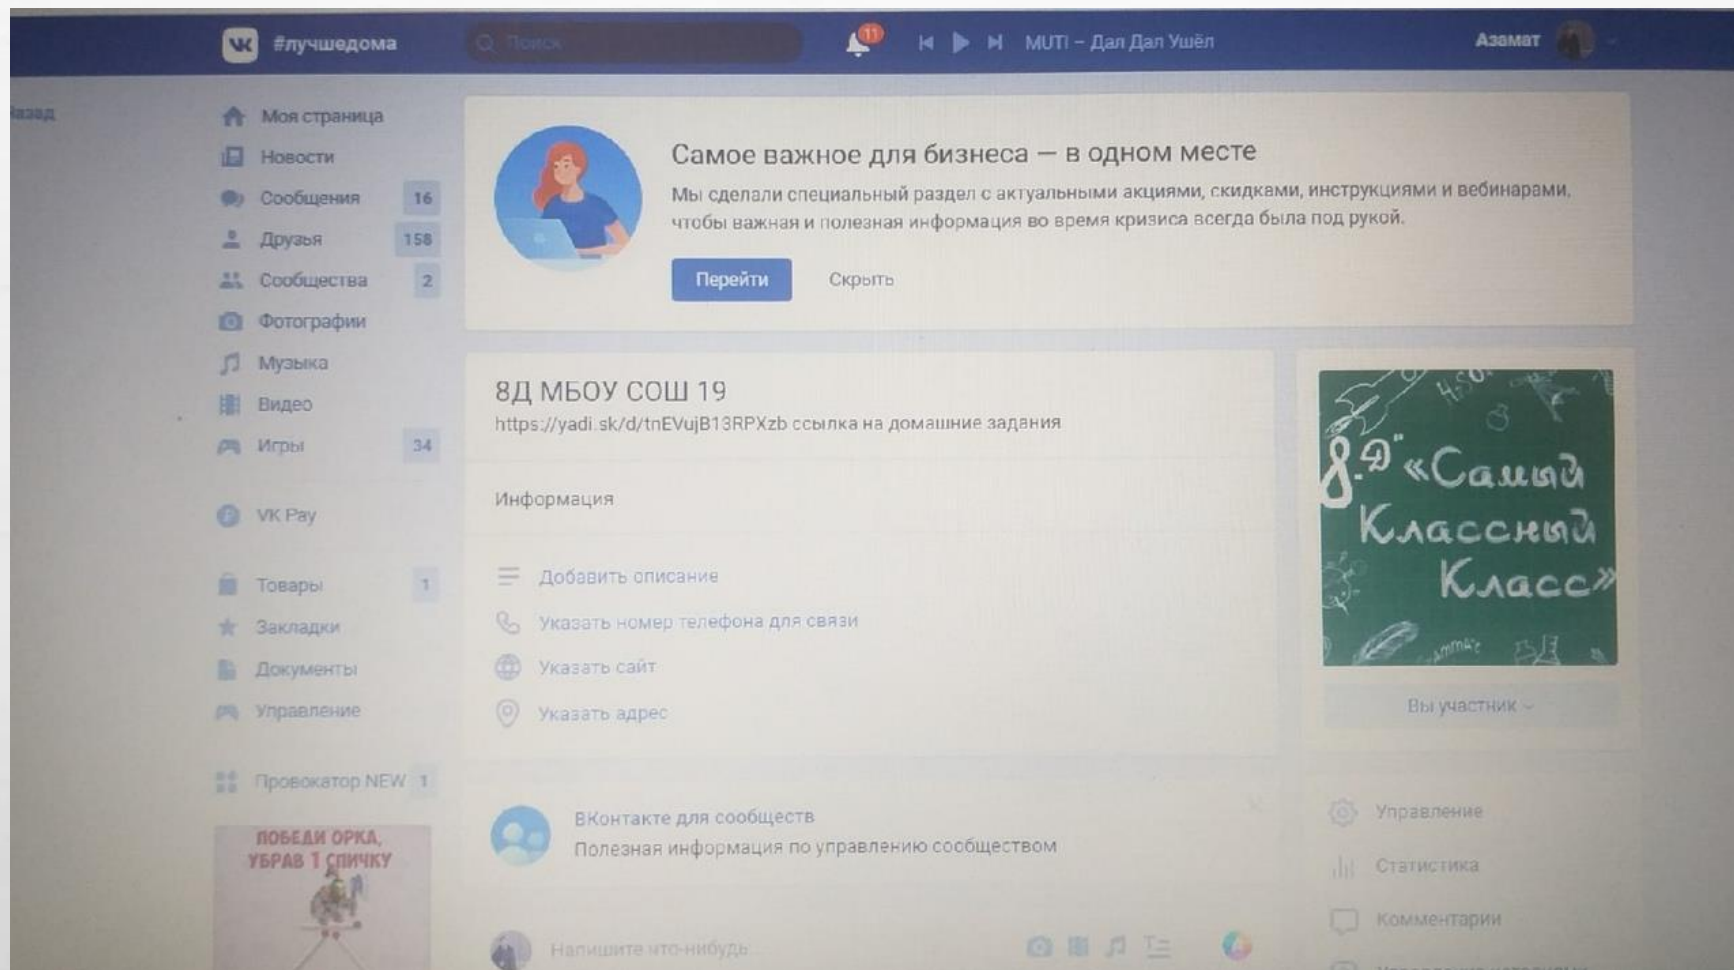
#лучшедома
Поиск
11
MUTI – Дал Дал Ушёл
Азамат

азад

Моя страница
Новости
Сообщения 16
Друзья 158
Сообщества 2
Фотографии
Музыка
Видео
Игры 34

VK Pay

Товары 1
Закладки
Документы
Управление

Провокатор NEW 1

ПОБЕДИ ОРКА, УБРАВ 1 СПИЧКУ

Самое важное для бизнеса — в одном месте
Мы сделали специальный раздел с актуальными акциями, скидками, инструкциями и вебинарами, чтобы важная и полезная информация во время кризиса всегда была под рукой.
Перейти
Скрыть

8Д МБОУ СОШ 19
https://yadi.sk/d/tnEVujB13RPXzb ссылка на домашние задания

Информация

Добавить описание
Указать номер телефона для связи
Указать сайт
Указать адрес

ВКонтакте для сообществ
Полезная информация по управлению сообществом

Напишите что-нибудь

8 "Д" «Самый Классный Класс»

Вы участник

Управление
Статистика
Комментарии